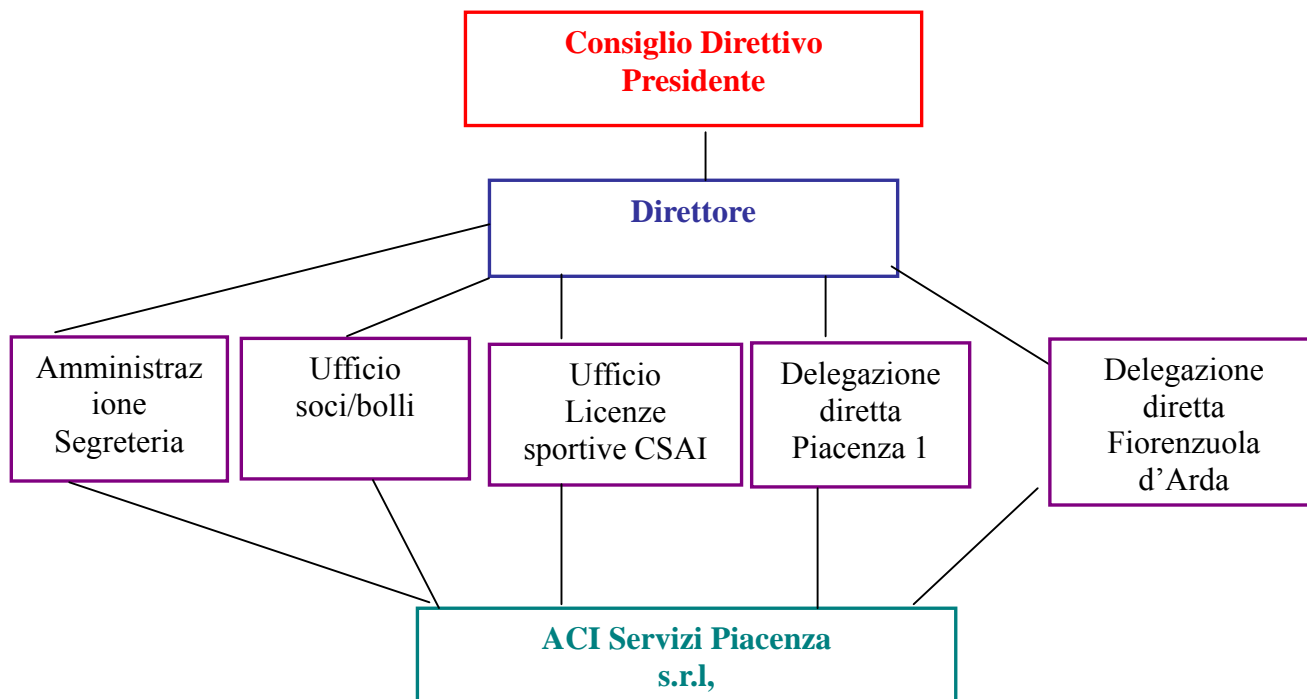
Consiglio Direttivo
Presidente

Direttore

Amministraz ione Segreteria

Ufficio soci/bolli

Ufficio Licenze sportive CSAI

Delegazione diretta Piacenza 1

Delegazione diretta Fiorenzuola d’Arda

ACI Servizi Piacenza s.r.l,